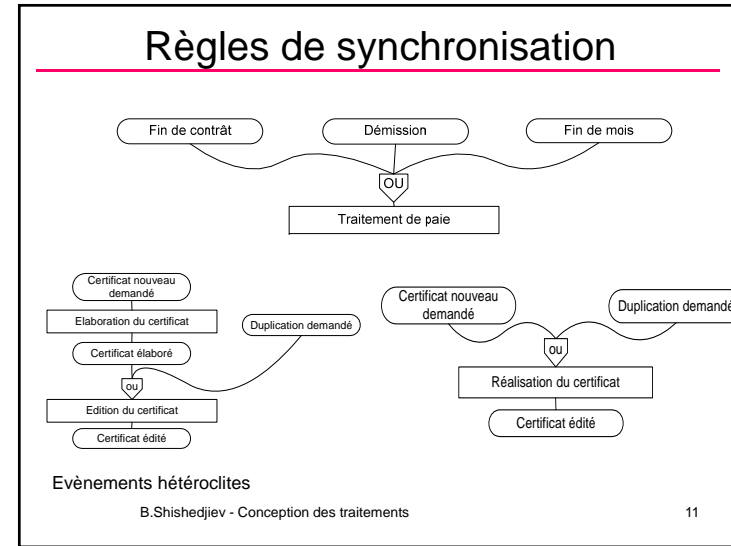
Règles de synchronisation

Fin de contrât

Démission

Fin de mois

OU

Traitement de paie

Certificat nouveau demandé

Elaboration du certificat

Duplication demandé

Certificat élaboré

ou

Edition du certificat

Certificat édité

Certificat nouveau demandé

Duplication demandé

ou

Réalisation du certificat

Certificat édité

Evènements hétéroclites

B.Shishedjiev - Conception des traitements

11